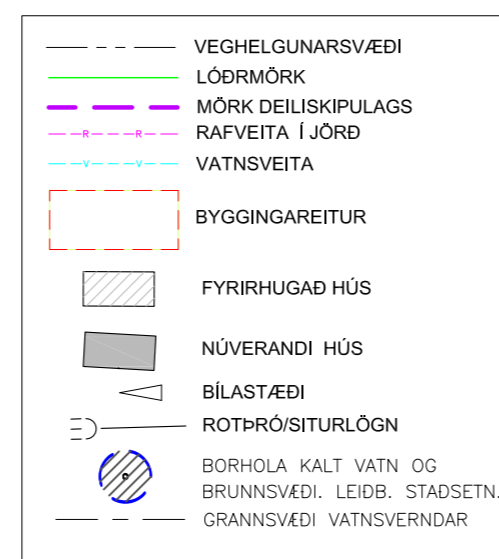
VEGHELGUNARSVÆÐI
LÓÐRMÖRK
MÖRK DEILISKIPULAGS
R R
RAFVEITA Í JÖRÐ
V V
VATNSVEITA
BYGGINGAREITUR
FYRIRHUGAÐ HÚS
NÚVERANDI HÚS
BÍLASTÆÐI
ROTÞRÓ/SITURLÖGN
BORHOLA KALT VATN OG BRUNNSVÆÐI. LEIÐB. STAÐSETN.
GRANNSVÆÐI VATNSVERNDAR